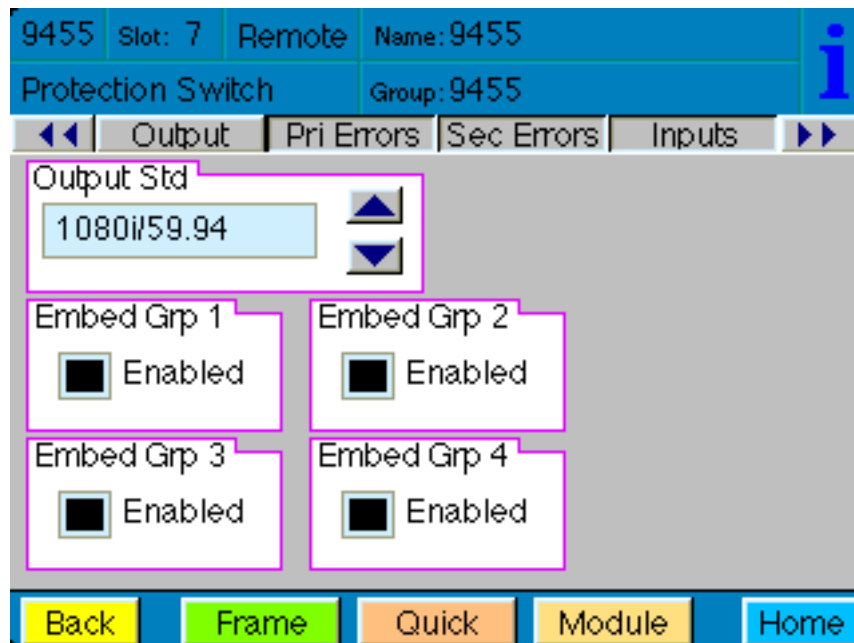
9455 | Slot: 7 | Remote | Name: 9455

i

Protection Switch | Group: 9455

◀◀ | Output | Pri Errors | Sec Errors | Inputs | ▶▶

Output Std

1080i/59.94

Embed Grp 1
Enabled

Embed Grp 2
Enabled

Embed Grp 3
Enabled

Embed Grp 4
Enabled

Back | Frame | Quick | Module | Home